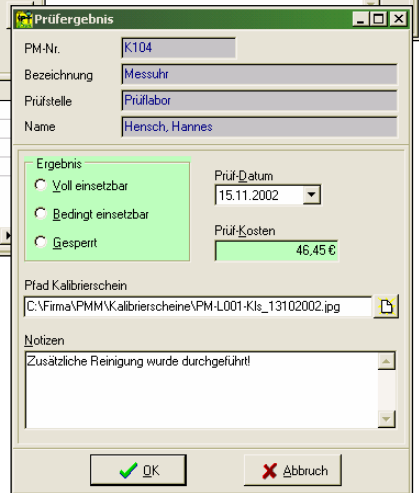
Prüfergebnis

PM-Nr. K104

Bezeichnung Messuhr

Prüfstelle Prüflabor

Name Hensch, Hannes

Ergebnis

Voll einsetzbar

Bedingt einsetzbar

Gesperrt

Prüf-Datum

15.11.2002

Prüf-Kosten

46,45 €

Pfad Kalibrierschein

C:\Firma\PMM\Kalibrierscheine\PM-L001-Kls_13102002.jpg

Notizen

Zusätzliche Reinigung wurde durchgeführt!

OK

Abbruch